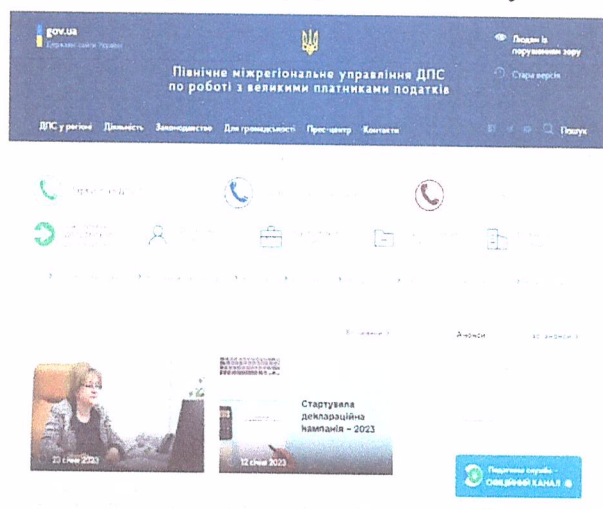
gov.ua
Державні сайти України

Людям із порушенням зору

Північне міжрегіональне управління ДПС по роботі з великими платниками податків

Стара версія

ДПС у регіоні Діяльність Законодавство Для громадськості Прес-центр Контакти

Пошук

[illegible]

Анонси

23 січня 2023

Стартувала деклараційна кампанія – 2023

12 січня 2023

Податкова служба – ОФІЦІЙНИЙ КАНАЛ